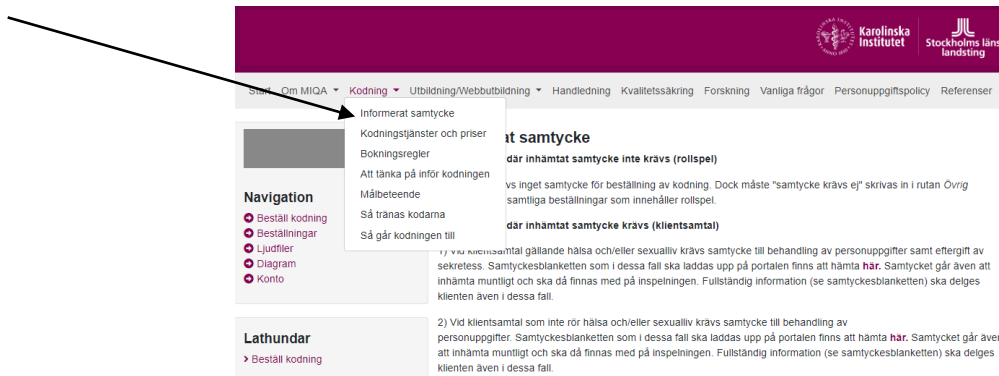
Karolinska Institutet

Stockholms läns landsting

Start Om MIQA ▾ Kodning ▾ Utbildning/Webbutbildning ▾ Handledning Kvalitetssäkring Forskning Vanliga frågor Personuppgiftspolicy Referenser

Informerat samtycke
Kodningstjänster och priser
Bokningsregler
Att tänka på inför kodningen
Målbeteende
Så tränas kodarna
Så går kodningen till

Navigation
Beställ kodning
Beställningar
Ljudfiler
Diagram
Konto

Lathundar
Beställ kodning

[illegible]at samtycke

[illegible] där inhämtat samtycke inte krävs (rollspel)

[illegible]vs inget samtycke för beställning av kodning. Dock måste "samtycke krävs ej" skrivas in i rutan Övrig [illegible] samtliga beställningar som innehåller rollspel.

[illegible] där inhämtat samtycke krävs (klientsamtal)

1) Vid klientsamtal gällande hälsa och/eller sexualliv krävs samtycke till behandling av personuppgifter samt eftergift av sekretess. Samtyckesblanketten som i dessa fall ska laddas upp på portalen finns att hämta här. Samtycket går även att inhämta muntligt och ska då finnas med på inspelningen. Fullständig information (se samtyckesblanketten) ska delges klienten även i dessa fall.

2) Vid klientsamtal som inte rör hälsa och/eller sexualliv krävs samtycke till behandling av personuppgifter. Samtyckesblanketten som i dessa fall ska laddas upp på portalen finns att hämta här. Samtycket går även att inhämta muntligt och ska då finnas med på inspelningen. Fullständig information (se samtyckesblanketten) ska delges klienten även i dessa fall.